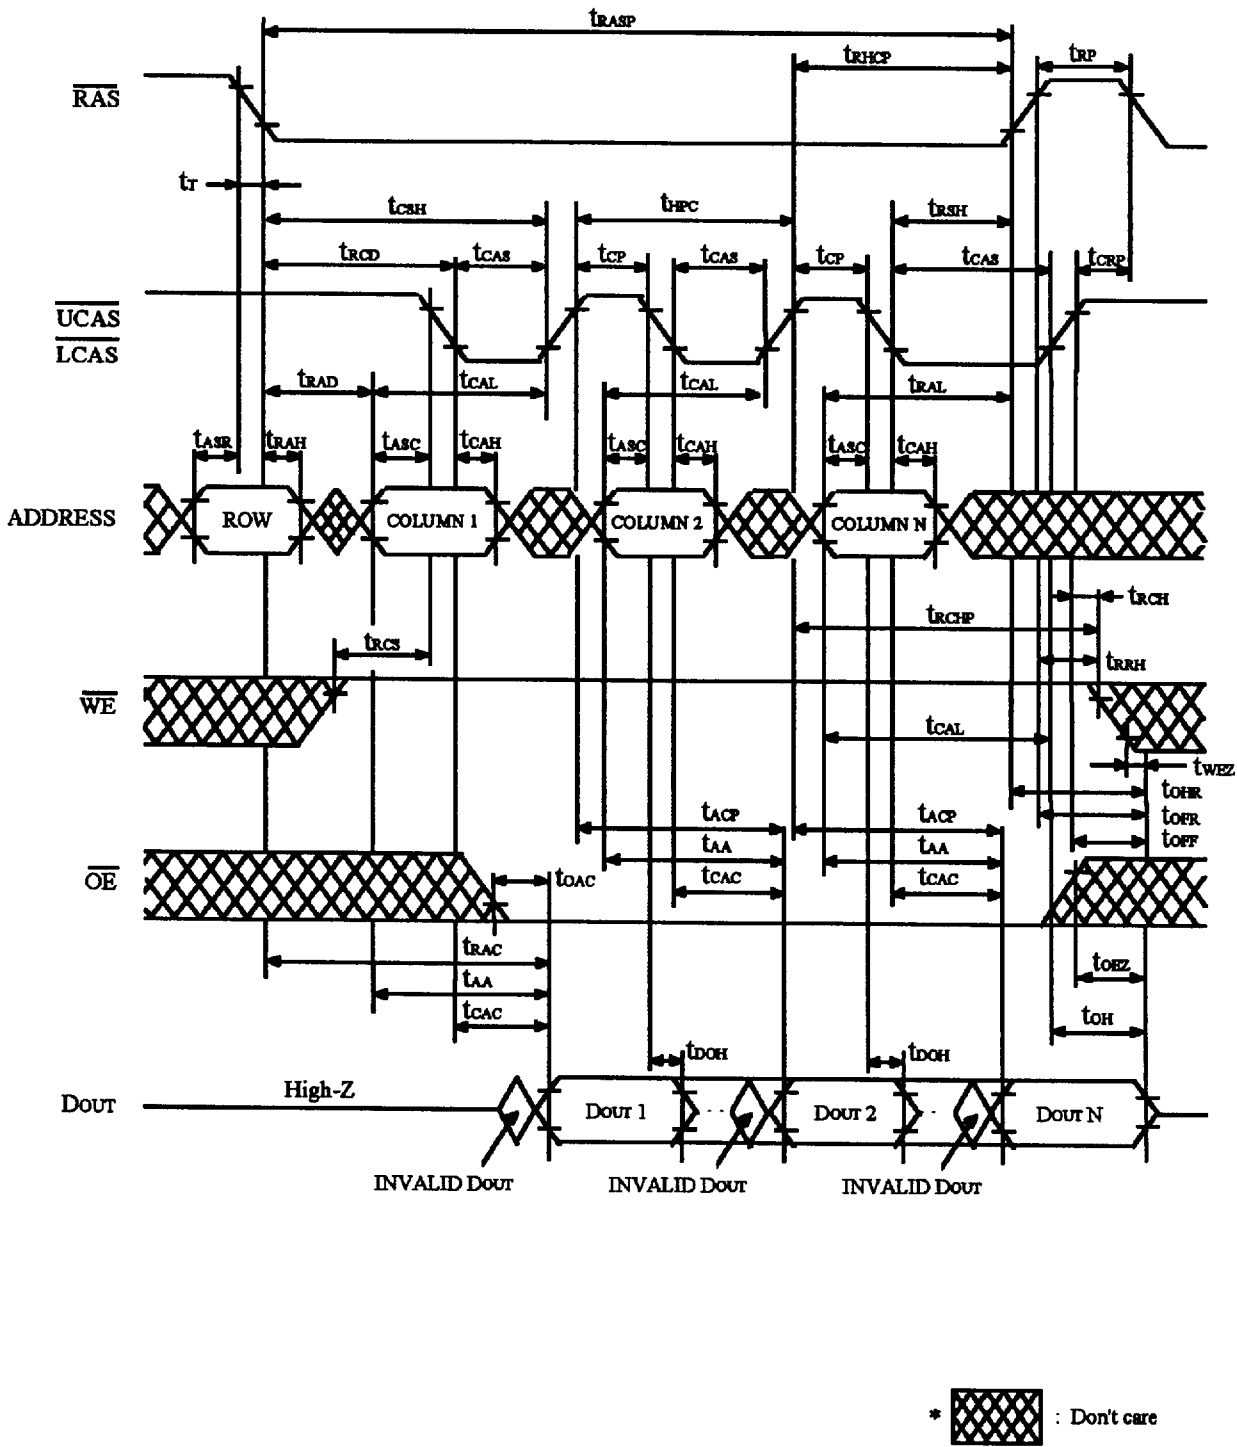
$t_{RASP}$

$t_{RHCP}$

$t_{RP}$

$\overline{RAS}$

$t_T$

$t_{CSH}$

$t_{HPC}$

$t_{RSH}$

$t_{RCD}$

$t_{CAS}$

$t_{CP}$

$t_{CAS}$

$t_{CP}$

$t_{CAS}$

$t_{CRP}$

$\overline{UCAS}$
$\overline{LCAS}$

$t_{RAD}$

$t_{CAL}$

$t_{CAL}$

$t_{RAL}$

$t_{ASR}$ $t_{RAH}$ $t_{ASC}$ $t_{CAH}$ $t_{ASC}$ $t_{CAH}$ $t_{ASC}$ $t_{CAH}$

ADDRESS

ROW

COLUMN 1

COLUMN 2

COLUMN N

$t_{RCH}$

$t_{RCHP}$

$t_{RCS}$

$t_{RRH}$

$\overline{WE}$

$t_{CAL}$

$t_{WEZ}$

$t_{OHR}$

$t_{ACP}$

$t_{ACP}$

$t_{OFR}$

$t_{OFF}$

$t_{AA}$

$t_{AA}$

$t_{OAC}$

$t_{CAC}$

$t_{CAC}$

$\overline{OE}$

$t_{RAC}$

$t_{OEZ}$

$t_{AA}$

$t_{CAC}$

$t_{OH}$

$t_{DOH}$

$t_{DOH}$

DOUT

High-Z

DOUT 1

DOUT 2

DOUT N

INVALID DOUT

INVALID DOUT

INVALID DOUT

* : Don't care